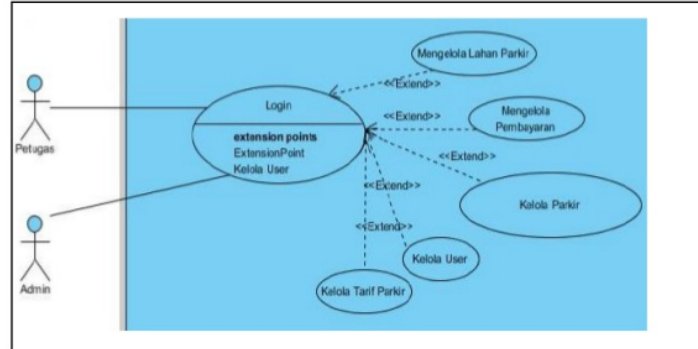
Petugas

Admin

Login

extension points
ExtensionPoint
Kelola User

Mengelola Lahan Parkir

<<Extend>>

Mengelola Pembayaran

<<Extend>>

<<Extend>>

Kelola Parkir

<<Extend>>

<<Extend>>

Kelola User

Kelola Tarif Parkir